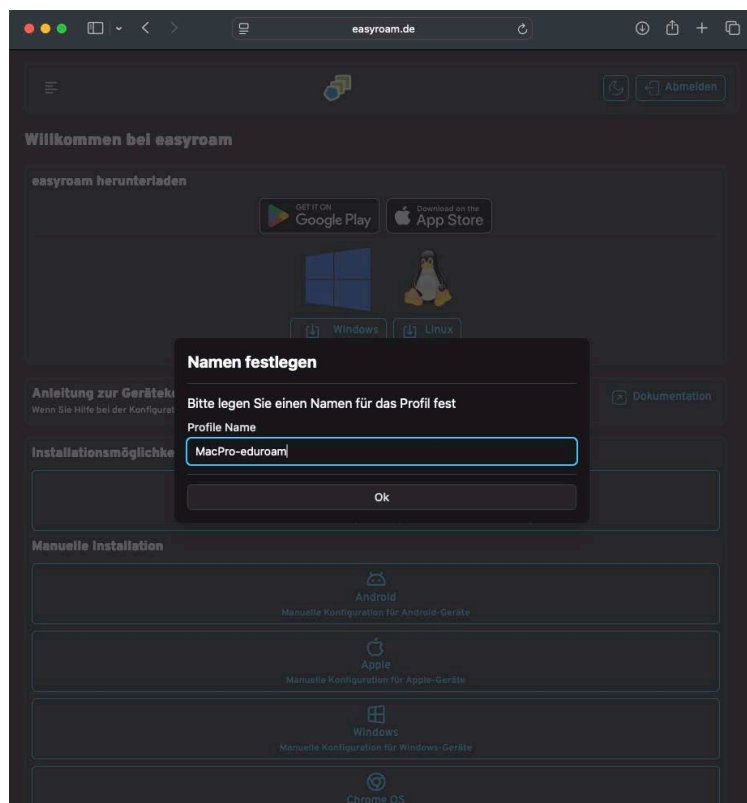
easyroam.de

Abmelden

Willkommen bei easyroam

easyroam herunterladen

GET IT ON Google Play

Download on the App Store

Windows

Linux

Anleitung zur Geräteko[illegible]
Wenn Sie Hilfe bei der Konfigurat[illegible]

Dokumentation

Installationsmöglichke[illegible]

Namen festlegen

Bitte legen Sie einen Namen für das Profil fest

Profile Name

MacPro-eduroam

Ok

Manuelle Installation

Android
Manuelle Konfiguration für Android-Geräte

Apple
Manuelle Konfiguration für Apple-Geräte

Windows
Manuelle Konfiguration für Windows-Geräte

Chrome OS